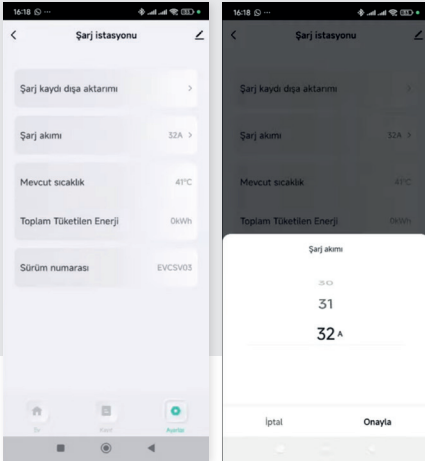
16:18

Şarj istasyonu

Şarj kaydı dışa aktarımı

Şarj akımı 32A

Mevcut sıcaklık 41°C

Toplam Tüketilen Enerji 0kWh

Sürüm numarası EVCSV03

Ev

Kart

Ayarlar

16:18

Şarj istasyonu

Şarj kaydı dışa aktarımı

Şarj akımı 32A

Mevcut sıcaklık 41°C

Toplam Tüketilen Enerji 0kWh

Şarj akımı

30

31

32 A

İptal

Onayla